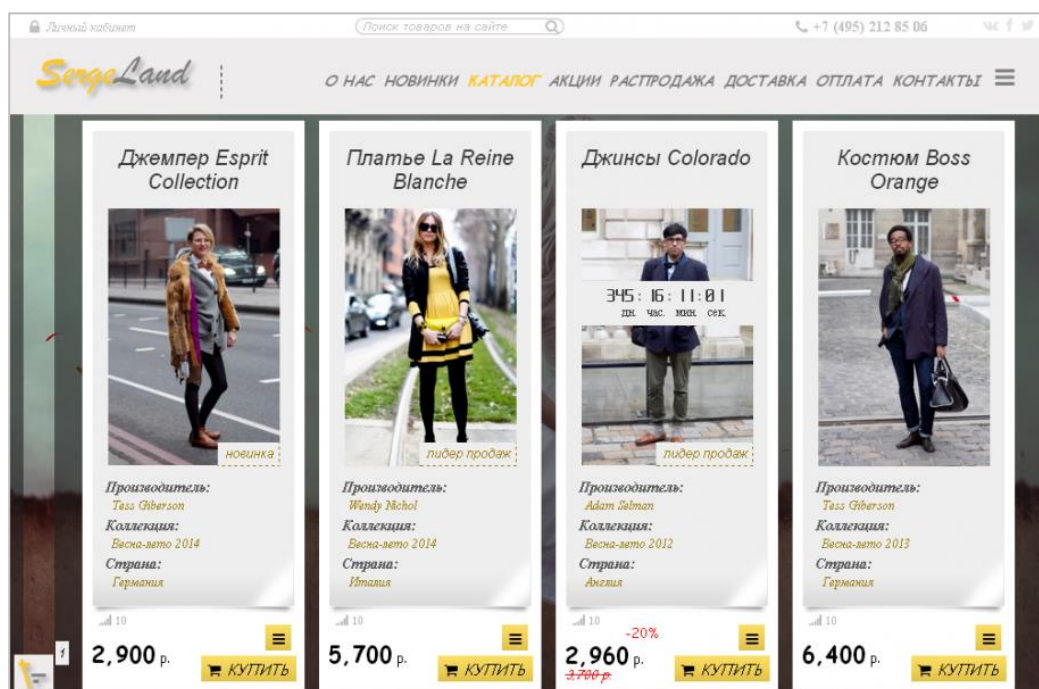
Личный кабинет
Поиск товаров на сайте
+7 (495) 212 85 06

SergeLand

О НАС НОВИНКИ КАТАЛОГ АКЦИИ РАСПРОДАЖА ДОСТАВКА ОПЛАТА КОНТАКТЫ

Джемпер Esprit Collection
новинка
Производитель:
Tess Giberson
Коллекция:
Весна-лето 2014
Страна:
Германия
10
2,900 р.
КУПИТЬ

Платье La Reine Blanche
лидер продаж
Производитель:
Wendy Nichol
Коллекция:
Весна-лето 2014
Страна:
Италия
10
5,700 р.
КУПИТЬ

Джинсы Colorado
345 : 16 : 11 : 01
дн. час. мин. сек.
лидер продаж
Производитель:
Adam Selman
Коллекция:
Весна-лето 2012
Страна:
Англия
10
-20%
2,960 р.
3,700 р.
КУПИТЬ

Костюм Boss Orange
Производитель:
Tess Giberson
Коллекция:
Весна-лето 2013
Страна:
Германия
10
6,400 р.
КУПИТЬ

1